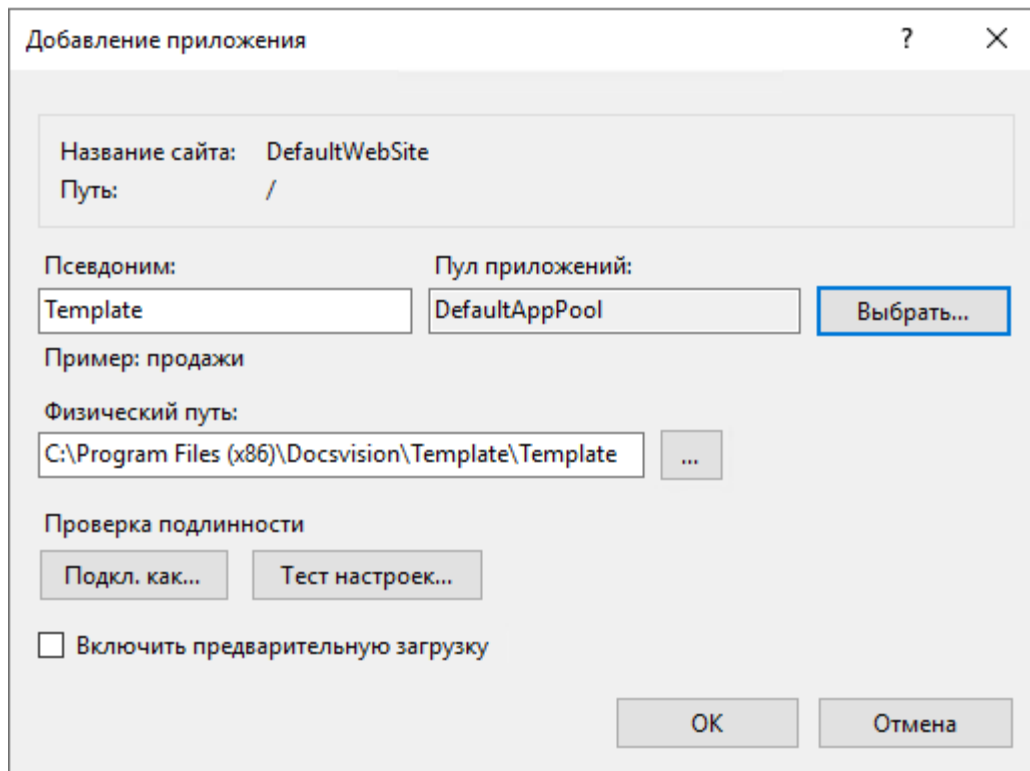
Добавление приложения ? ✕

Название сайта: DefaultWebSite
Путь: /

Псевдоним:
Template
Пример: продажи

Пул приложений:
DefaultAppPool
Выбрать...

Физический путь:
C:\Program Files (x86)\Docsvision\Template\Template
...

Проверка подлинности
Подкл. как...
Тест настроек...

Включить предварительную загрузку

OK
Отмена